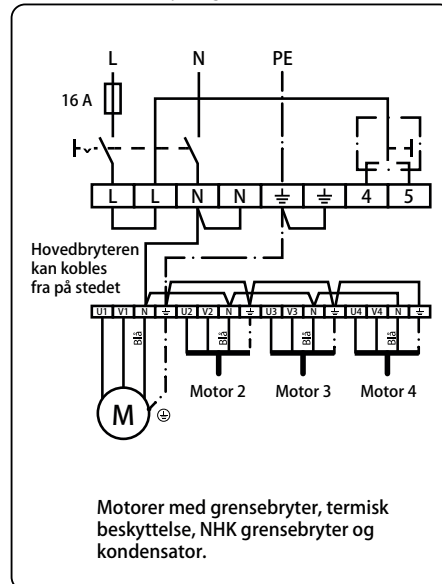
L
N
PE
16 A
L
L
N
N
⏚
⏚
4
5
Hovedbryteren kan kobles fra på stedet
U1
V1
N
⏚
U2
V2
N
⏚
U3
V3
N
⏚
U4
V4
N
⏚
Blå
Blå
Blå
Blå
M
Motor 2
Motor 3
Motor 4

Motorer med grensebryter, termisk beskyttelse, NHK grensebryter og kondensator.